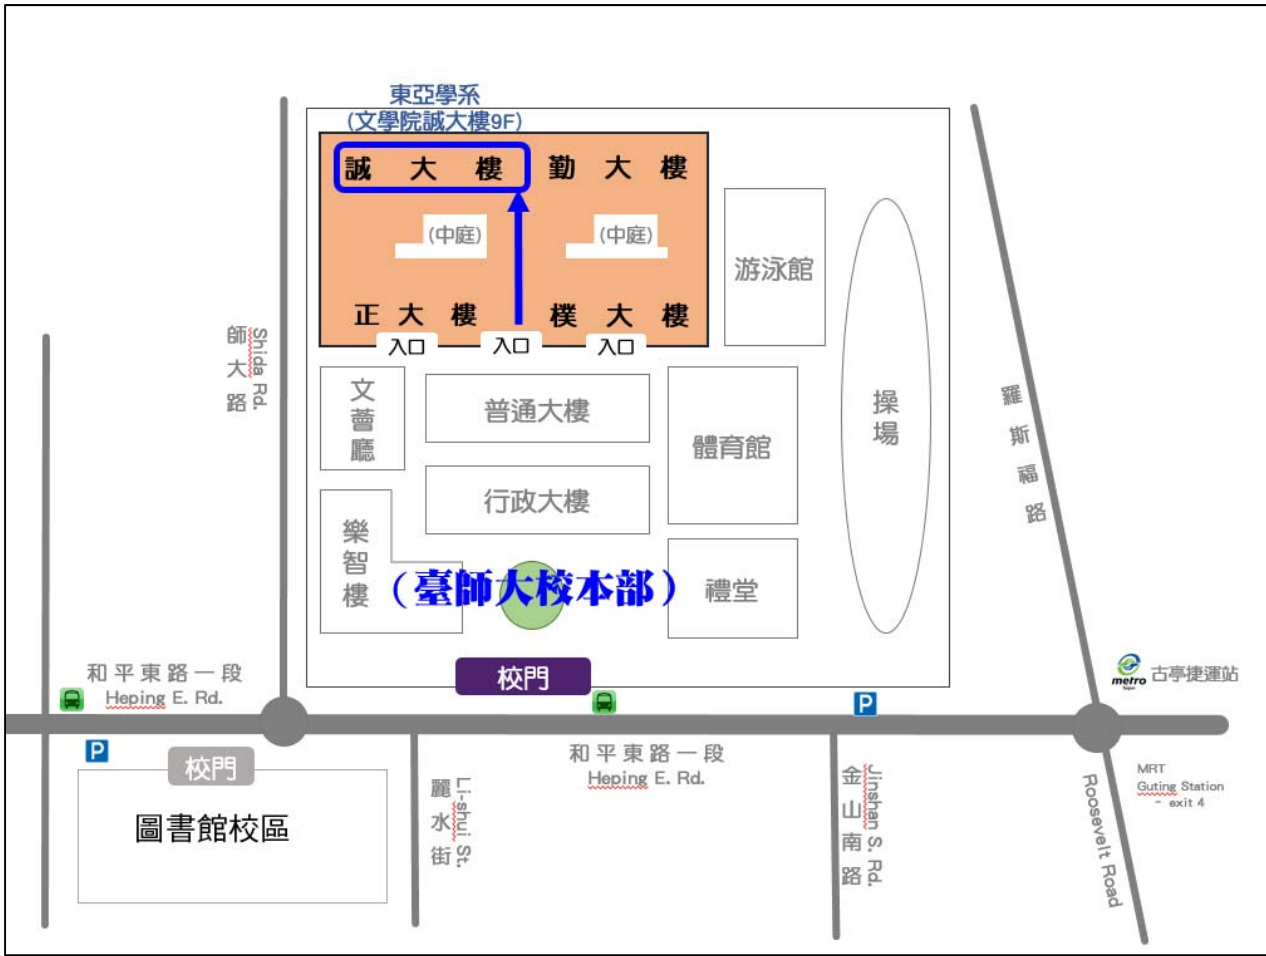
東亞學系
(文學院誠大樓9F)

誠 大 樓
勤 大 樓
(中庭)
(中庭)
游泳館
正 大 樓
樸 大 樓
入口
入口
入口

師大路 Shida Rd.

文薈廳
普通大樓
體育館
操場
羅斯福路
行政大樓
樂智樓
(臺師大校本部)
禮堂

校門
和平東路一段 Heping E. Rd.
metro 古亭捷運站
P
P
校門
圖書館校區
和平東路一段 Heping E. Rd.
麗水街 Li-shui St.
金山南路 Jinshan S. Rd.
MRT Guting Station - exit 4
Roosevelt Road